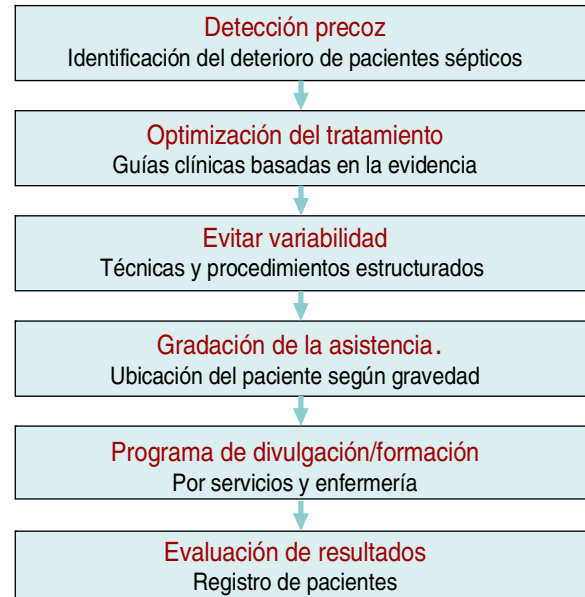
Detección precoz
Identificación del deterioro de pacientes sépticos

Optimización del tratamiento
Guías clínicas basadas en la evidencia

Evitar variabilidad
Técnicas y procedimientos estructurados

Gradación de la asistencia.
Ubicación del paciente según gravedad

Programa de divulgación/formación
Por servicios y enfermería

Evaluación de resultados
Registro de pacientes